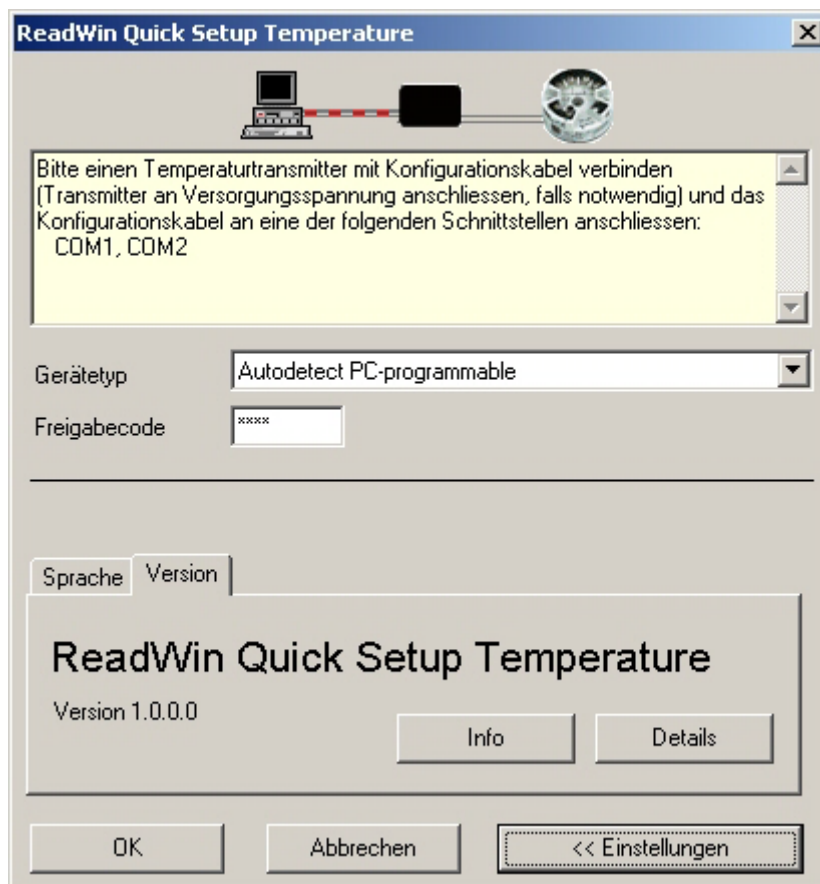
ReadWin Quick Setup Temperature

Bitte einen Temperaturtransmitter mit Konfigurationskabel verbinden (Transmitter an Versorgungsspannung anschliessen, falls notwendig) und das Konfigurationskabel an eine der folgenden Schnittstellen anschliessen:
COM1, COM2

Gerätetyp
Autodetect PC-programmable

Freigabecode
****

Sprache
Version

ReadWin Quick Setup Temperature
Version 1.0.0.0

Info
Details

OK
Abbrechen
<< Einstellungen